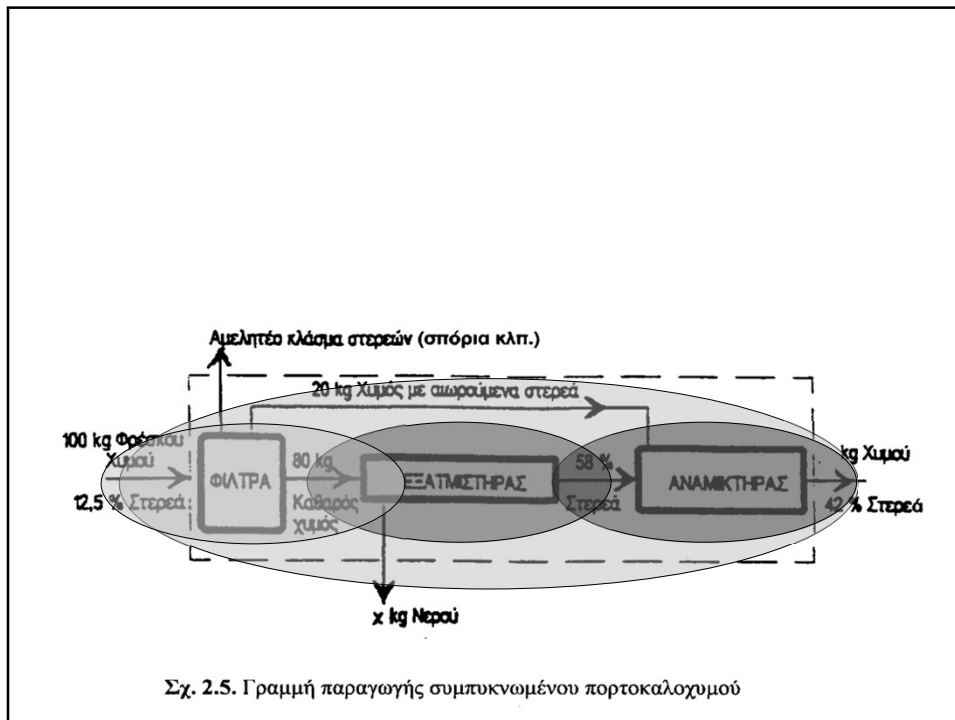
Αμελητέο κλάσμα στερεών (σπόρια κλπ.)

20 kg Χυμός με αιωρούμενα στερεά

100 kg Φρέσκου Χυμού

12,5 % Στερεά

ΦΙΛΤΡΑ

80 kg Καθαρός χυμός

ΕΞΑΤΜΙΣΤΗΡΑΣ

58 % Στερεά

ΑΝΑΜΙΚΤΗΡΑΣ

kg Χυμού

42 % Στερεά

x kg Νερού

Σχ. 2.5. Γραμμή παραγωγής συμπυκνωμένου πορτοκαλοχυμού